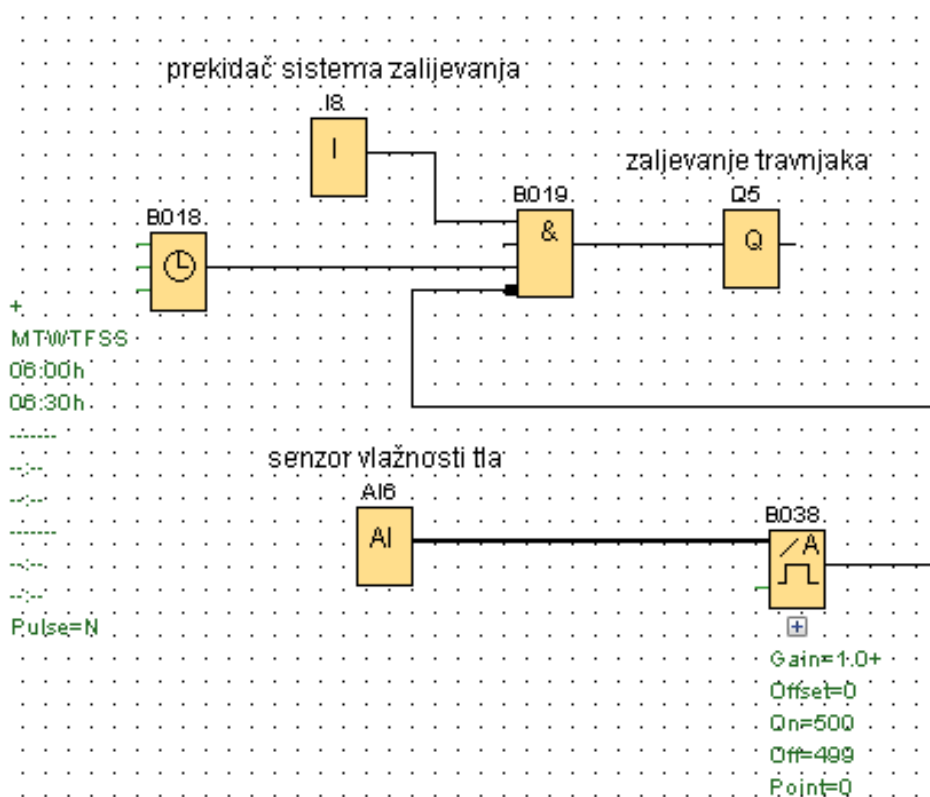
prekidač sistema zalijevanja

I8

I

zaljevanje travnjaka

B019

&

Q5

Q

B018

+
MTWTFSS
06:00h
06:30h
--:--
--:--
--:--
--:--
--:--
--:--
Pulse=N

senzor vlažnosti tla

AI6

AI

B038

Gain=1.0+
Offset=0
On=500
Off=499
Point=0